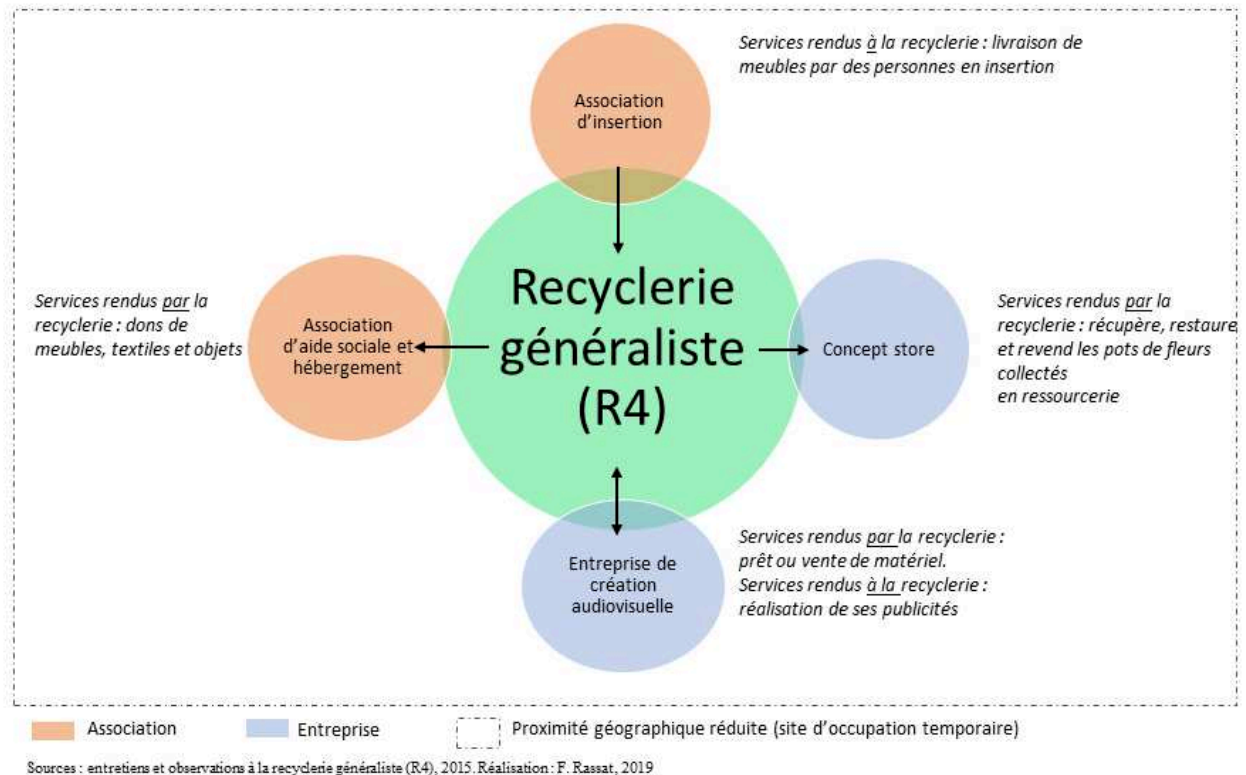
Services rendus à la recyclerie : livraison de meubles par des personnes en insertion

Association d'insertion

Services rendus par la recyclerie : dons de meubles, textiles et objets

Association d'aide sociale et hébergement

Recyclerie généraliste (R4)

Concept store

Services rendus par la recyclerie : récupère, restaure et revend les pots de fleurs collectés en ressourcerie

Entreprise de création audiovisuelle

Services rendus par la recyclerie : prêt ou vente de matériel.
Services rendus à la recyclerie : réalisation de ses publicités

Association
Entreprise
Proximité géographique réduite (site d'occupation temporaire)

Sources : entretiens et observations à la recyclerie généraliste (R4), 2015. Réalisation : F. Rassat, 2019